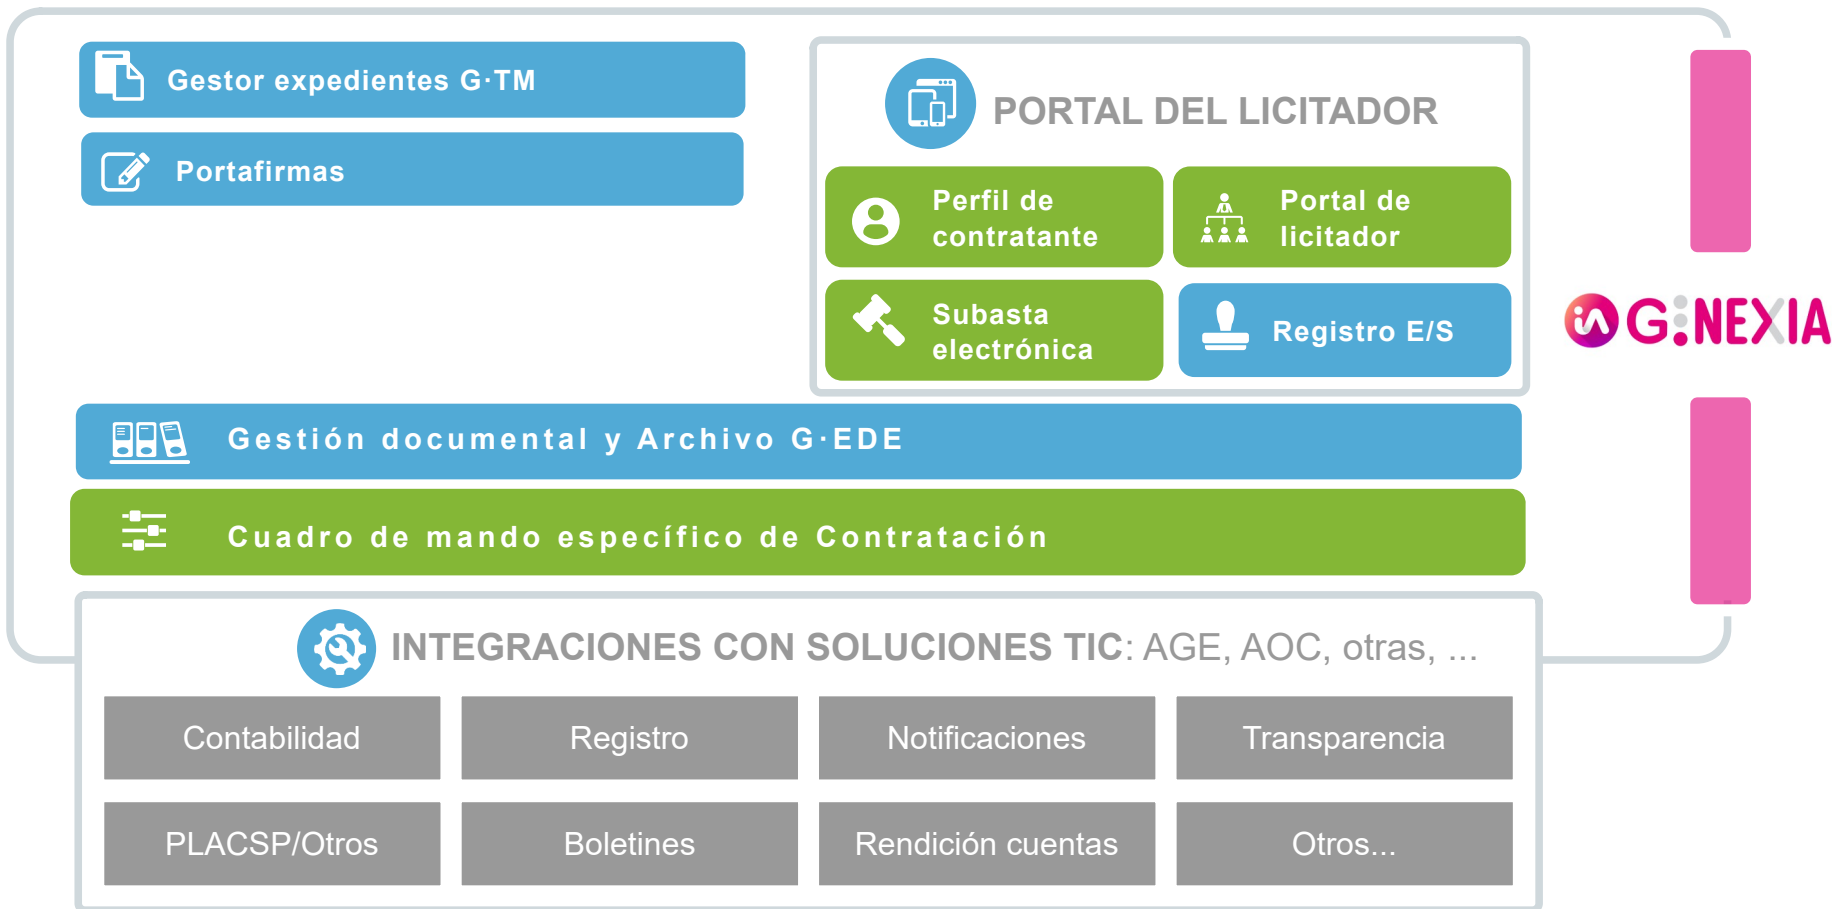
Gestor expedientes G·TM

Portafirmas

PORTAL DEL LICITADOR

Perfil de contratante

Portal de licitador

Subasta electrónica

Registro E/S

G:NEXIA

Gestión documental y Archivo G·EDE

Cuadro de mando específico de Contratación

INTEGRACIONES CON SOLUCIONES TIC: AGE, AOC, otras, ...

| Contabilidad | Registro | Notificaciones | Transparencia |
|---|---|---|---|
| PLACSP/Otros | Boletines | Rendición cuentas | Otros... |